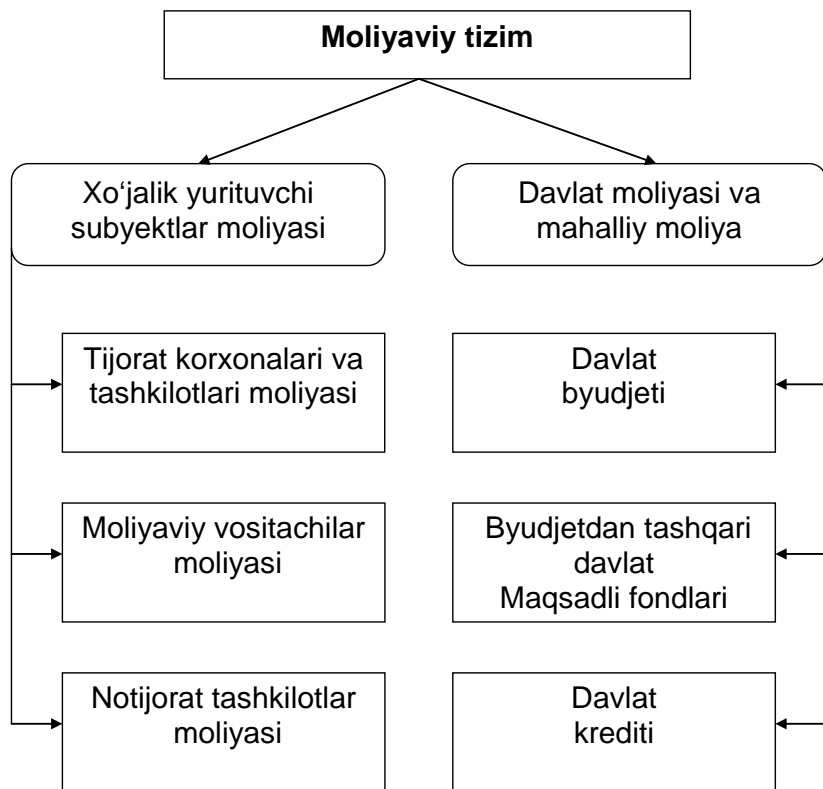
Moliyaviy tizim

Xo‘jalik yurituvchi subyektlar moliyasi

Davlat moliyasi va mahalliy moliya

Tijorat korxonalari va tashkilotlari moliyasi

Davlat byudjeti

Moliyaviy vositachilar moliyasi

Byudjetdan tashqari davlat Maqsadli fondlari

Notijorat tashkilotlar moliyasi

Davlat krediti